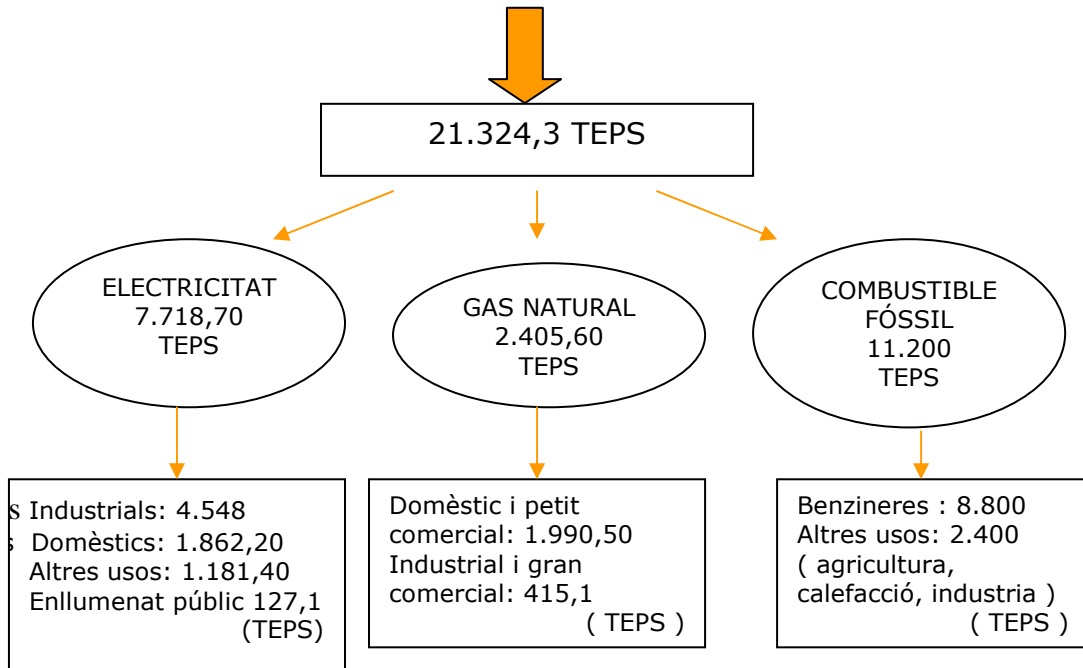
21.324,3 TEPS

ELECTRICITAT 7.718,70 TEPS

GAS NATURAL 2.405,60 TEPS

COMBUSTIBLE FÓSSIL 11.200 TEPS

s Industrials: 4.548
s Domèstics: 1.862,20
Altres usos: 1.181,40
Enllumenat públic 127,1
(TEPS)

Domèstic i petit comercial: 1.990,50
Industrial i gran comercial: 415,1
( TEPS )

Benzineres : 8.800
Altres usos: 2.400
( agricultura, calefacció, industria )
( TEPS )